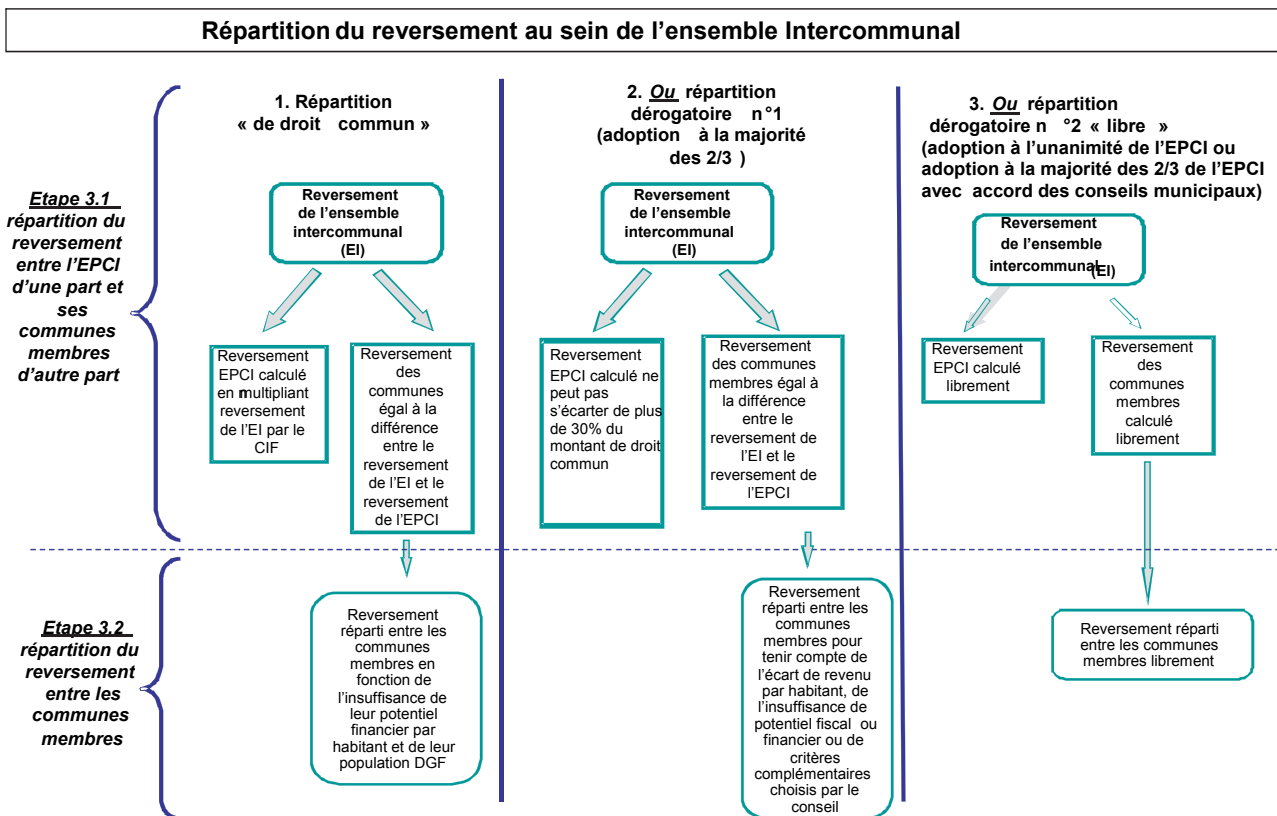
Répartition du reversement au sein de l'ensemble Intercommunal

Etape 3.1 répartition du reversement entre l'EPCI d'une part et ses communes membres d'autre part

Etape 3.2 répartition du reversement entre les communes membres

1. Répartition « de droit commun »

Reversement de l'ensemble intercommunal (EI)

Reversement EPCI calculé en multipliant reversement de l'EI par le CIF

Reversement des communes égal à la différence entre le reversement de l'EI et le reversement de l'EPCI

Reversement réparti entre les communes membres en fonction de l'insuffisance de leur potentiel financier par habitant et de leur population DGF

2. Ou répartition dérogatoire n°1 (adoption à la majorité des 2/3 )

Reversement de l'ensemble intercommunal (EI)

Reversement EPCI calculé ne peut pas s'écarter de plus de 30% du montant de droit commun

Reversement des communes membres égal à la différence entre le reversement de l'EI et le reversement de l'EPCI

Reversement réparti entre les communes membres pour tenir compte de l'écart de revenu par habitant, de l'insuffisance de potentiel fiscal ou financier ou de critères complémentaires choisis par le conseil

3. Ou répartition dérogatoire n °2 « libre » (adoption à l'unanimité de l'EPCI ou adoption à la majorité des 2/3 de l'EPCI avec accord des conseils municipaux)

Reversement de l'ensemble intercommunal (EI)

Reversement EPCI calculé librement

Reversement des communes membres calculé librement

Reversement réparti entre les communes membres librement